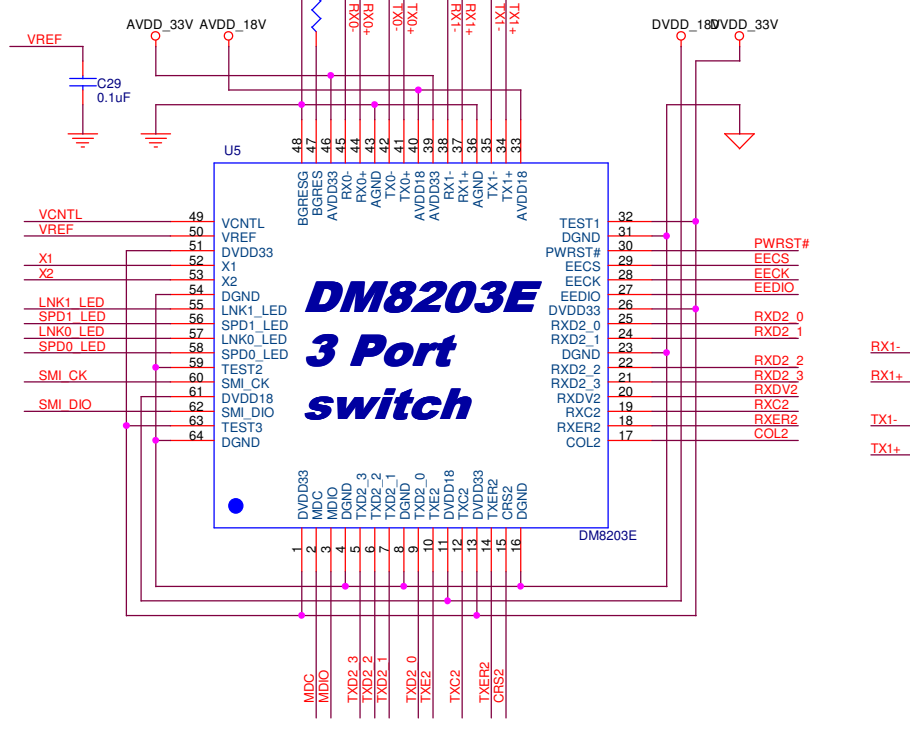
AVDD_33V AVDD_18V
RX0- RX0+ TX0- TX0+ RX1- RX1+ TX1- TX1+
DVDD_18V DVDD_33V
VREF
C29
0.1uF
U5
48 47 46 45 44 43 42 41 40 39 38 37 36 35 34 33
BGRESG BGRES AVDD33 RX0- RX0+ AGND TX0- TX0+ AVDD18 AVDD33 RX1- RX1+ AGND TX1- TX1+ AVDD18
VCNTL 49 VCNTL
VREF 50 VREF
51 DVDD33
X1 52 X1
X2 53 X2
54 DGND
LNK1_LED 55 LNK1_LED
SPD1_LED 56 SPD1_LED
LNK0_LED 57 LNK0_LED
SPD0_LED 58 SPD0_LED
59 TEST2
SMI_CK 60 SMI_CK
61 DVDD18
SMI_DIO 62 SMI_DIO
63 TEST3
64 DGND
DM8203E
3 Port
switch
TEST1 32
DGND 31
PWRST# 30 PWRST#
EECS 29 EECS
EECK 28 EECK
EEDIO 27 EEDIO
DVDD33 26
RXD2_0 25 RXD2_0
RXD2_1 24 RXD2_1
DGND 23
RXD2_2 22 RXD2_2
RXD2_3 21 RXD2_3
RXDV2 20 RXDV2
RXC2 19 RXC2
RXER2 18 RXER2
COL2 17 COL2
RX1-
RX1+
TX1-
TX1+
DVDD33 MDC MDIO DGND TXD2_3 TXD2_2 TXD2_1 DGND TXD2_0 TXE2 TXC2 DVDD18 DVDD33 TXER2 CRS2 DGND
DM8203E
1 2 3 4 5 6 7 8 9 10 11 12 13 14 15 16
MDC MDIO TXD2_3 TXD2_2 TXD2_1 TXD2_0 TXE2 TXC2 TXER2 CRS2